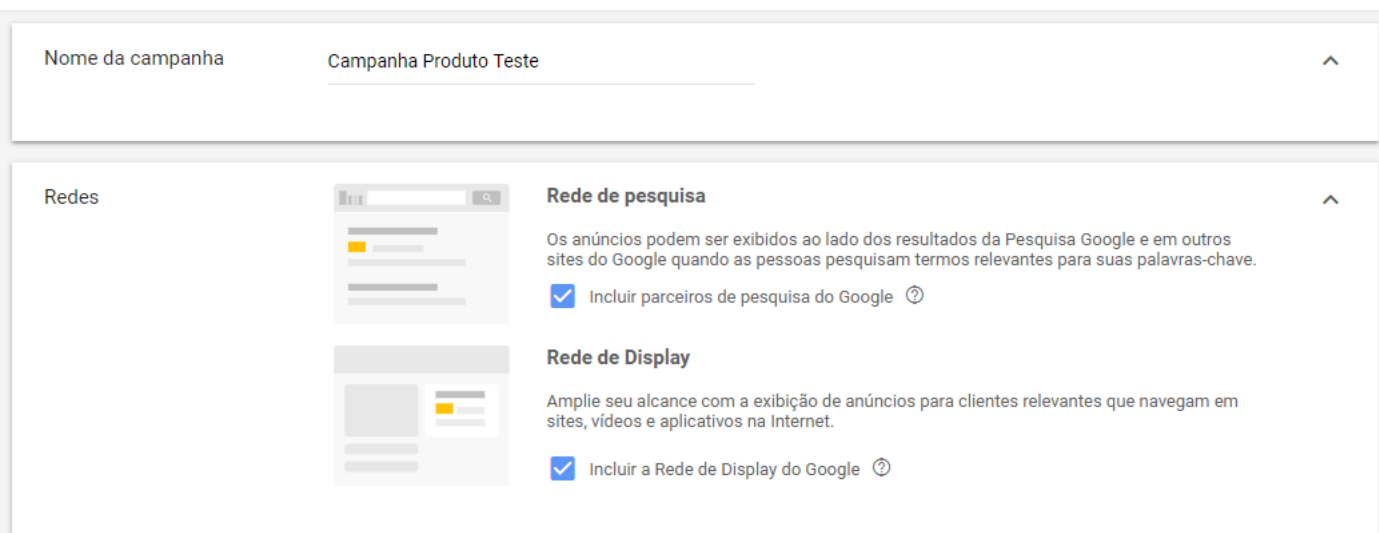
Nome da campanha

Campanha Produto Teste

Redes

Rede de pesquisa

Os anúncios podem ser exibidos ao lado dos resultados da Pesquisa Google e em outros sites do Google quando as pessoas pesquisam termos relevantes para suas palavras-chave.

Incluir parceiros de pesquisa do Google

Rede de Display

Amplie seu alcance com a exibição de anúncios para clientes relevantes que navegam em sites, vídeos e aplicativos na Internet.

Incluir a Rede de Display do Google